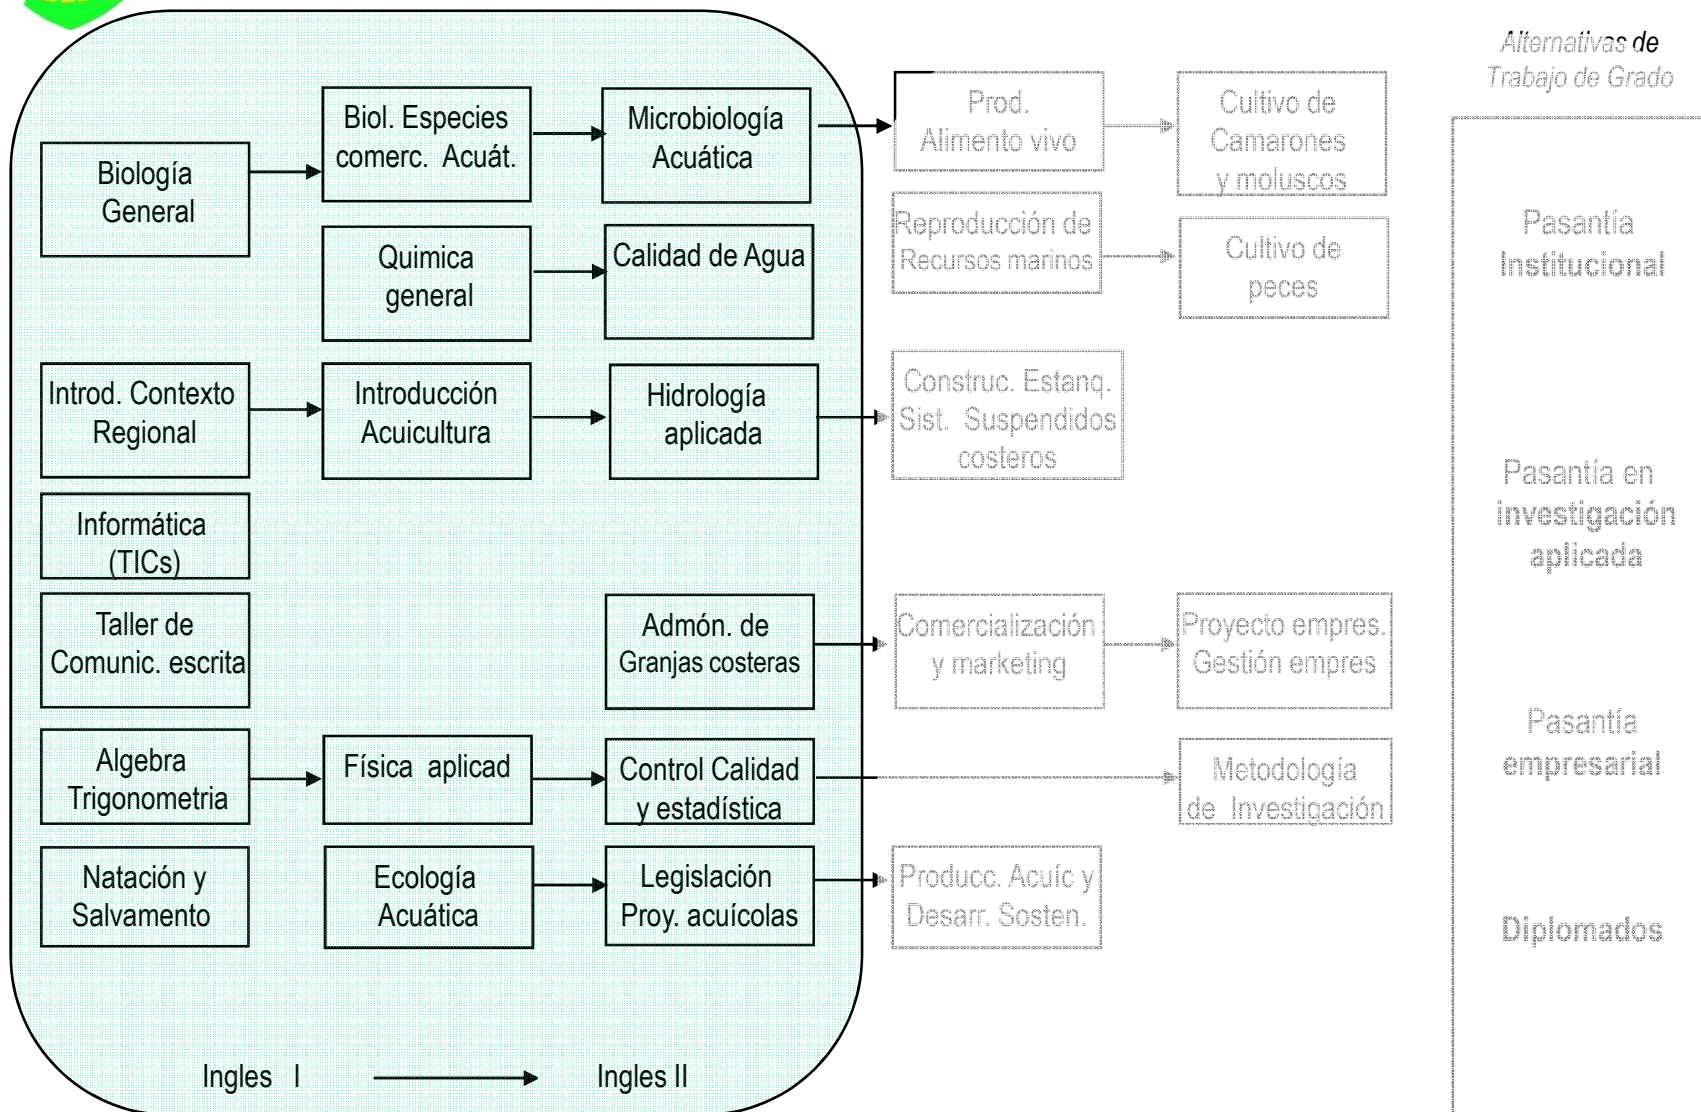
Alternativas de Trabajo de Grado

Biología General

Biol. Especies comerc. Acuát.

Microbiología Acuática

Prod. Alimento vivo

Cultivo de Camarones y moluscos

Quimica general

Calidad de Agua

Reproducción de Recursos marinos

Cultivo de peces

Pasantía Institucional

Introd. Contexto Regional

Introducción Acuicultura

Hidrología aplicada

Construc. Estanq. Sist. Suspendidos costeros

Informática (TICs)

Pasantía en investigación aplicada

Taller de Comunic. escrita

Admón. de Granjas costeras

Comercialización y marketing

Proyecto empres. Gestión empres

Pasantía empresarial

Algebra Trigonometria

Física aplicad

Control Calidad y estadística

Metodología de Investigación

Natación y Salvamento

Ecología Acuática

Legislación Proy. acuícolas

Producc. Acuíc y Desarr. Sosten.

Diplomados

Ingles I

Ingles II